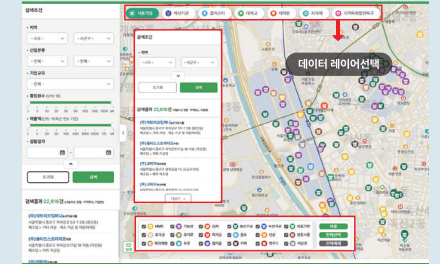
검색조건

• 지역

--시도-- --시군구--

• 산업분류

--전체--

• 기업규모

--전체--

• 종업원수

• 매출액(단위: 백만원)

• 설립일자

초기화 검색

검색결과 22,616건

우리기업 데이터레이어 공공기관 대학교 대학원 지식재산 지역특화/연구개발특구

데이터 레이어선택

검색조건

• 지역

--시도-- --시군구--

초기화 검색

검색결과 22,616건

1 2 3 4 5 다음

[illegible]